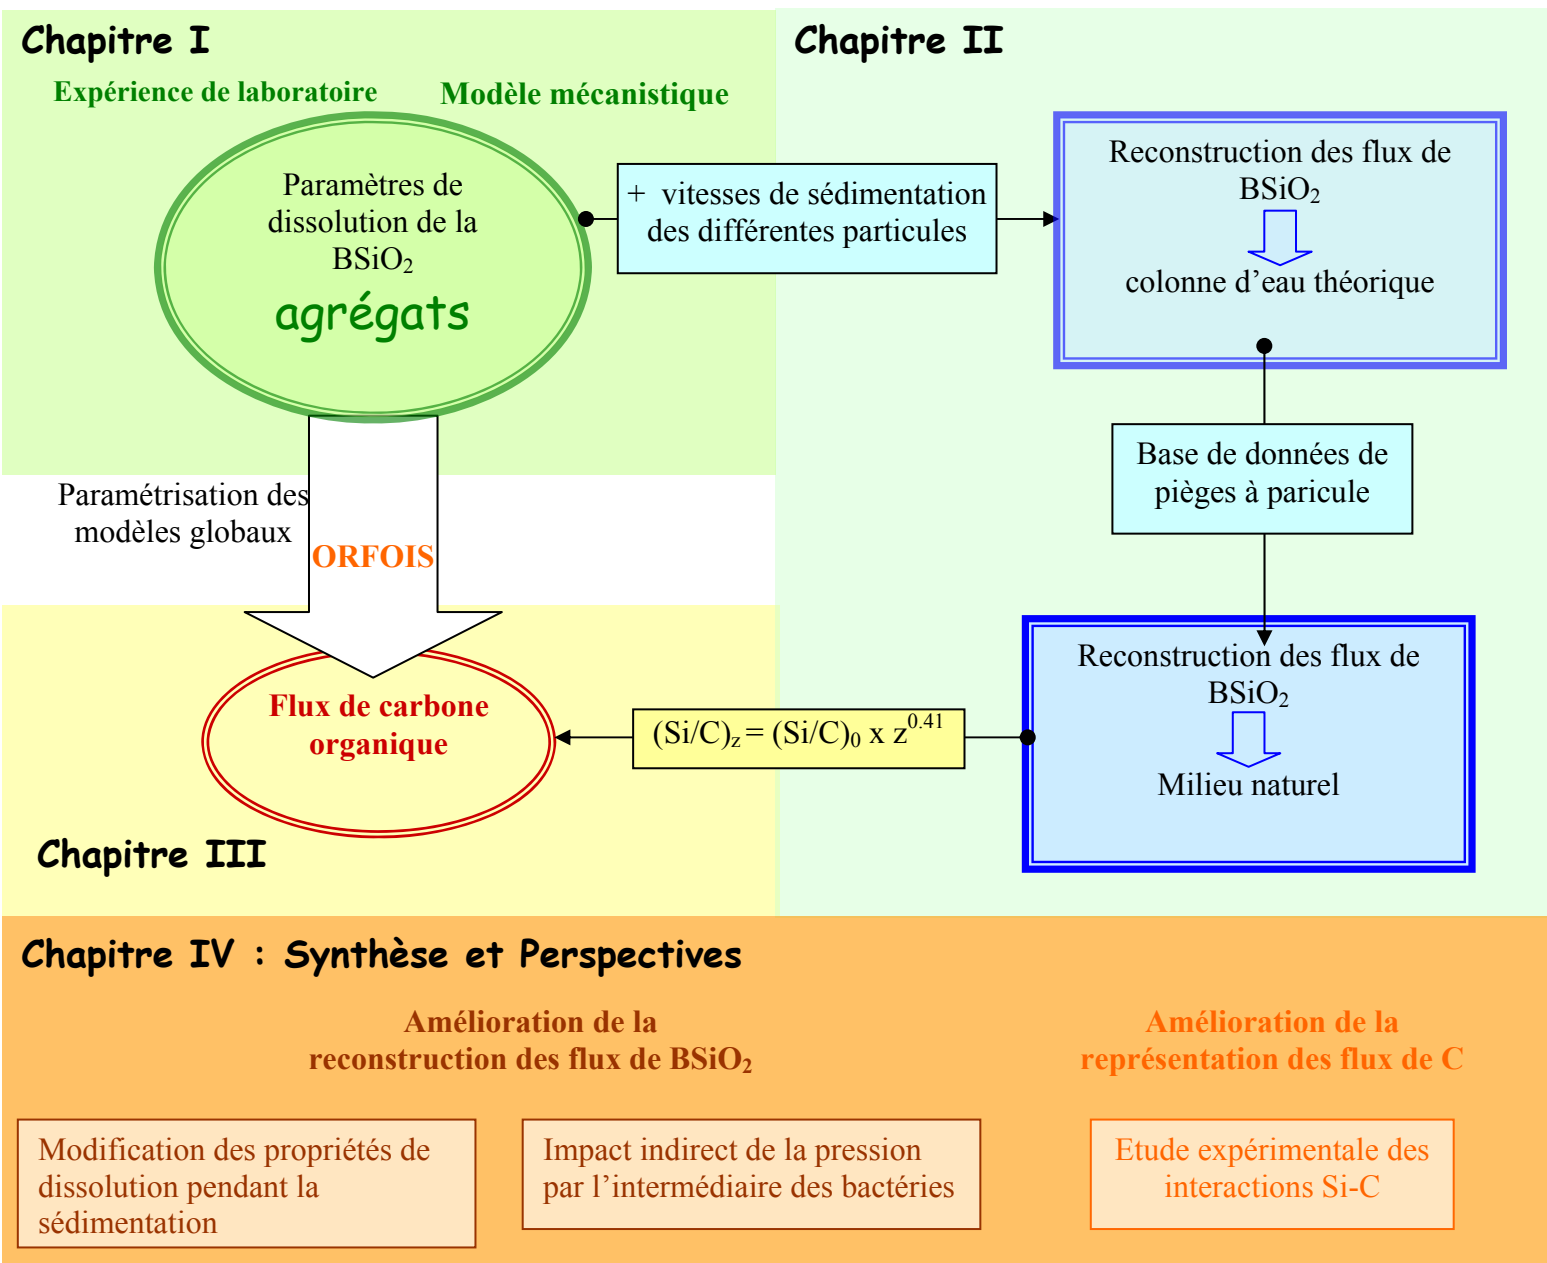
Chapitre I

Expérience de laboratoire

Modèle mécanistique

Paramètres de dissolution de la $BSiO_2$

agrégats

Chapitre II

+ vitesses de sédimentation des différentes particules

Reconstruction des flux de $BSiO_2$

colonne d'eau théorique

Base de données de pièges à paricule

Paramétrisation des modèles globaux

ORFOIS

Flux de carbone organique

$(Si/C)_z = (Si/C)_0$ x $z^{0.41}$

Reconstruction des flux de $BSiO_2$

Milieu naturel

Chapitre III

Chapitre IV : Synthèse et Perspectives

Amélioration de la reconstruction des flux de $BSiO_2$

Amélioration de la représentation des flux de C

Modification des propriétés de dissolution pendant la sédimentation

Impact indirect de la pression par l'intermédiaire des bactéries

Etude expérimentale des interactions Si-C